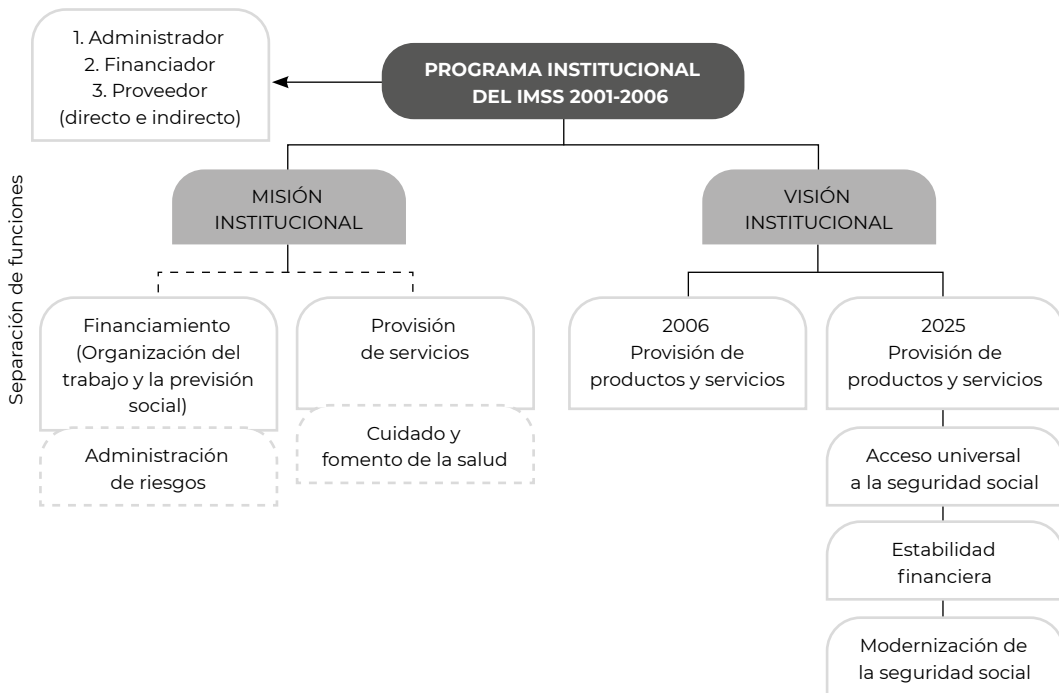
1. Administrador
2. Financiador
3. Proveedor
(directo e indirecto)

PROGRAMA INSTITUCIONAL DEL IMSS 2001-2006

Separación de funciones

MISIÓN INSTITUCIONAL

VISIÓN INSTITUCIONAL

Financiamiento (Organización del trabajo y la previsión social)

Administración de riesgos

Provisión de servicios

Cuidado y fomento de la salud

2006
Provisión de productos y servicios

2025
Provisión de productos y servicios

Acceso universal a la seguridad social

Estabilidad financiera

Modernización de la seguridad social